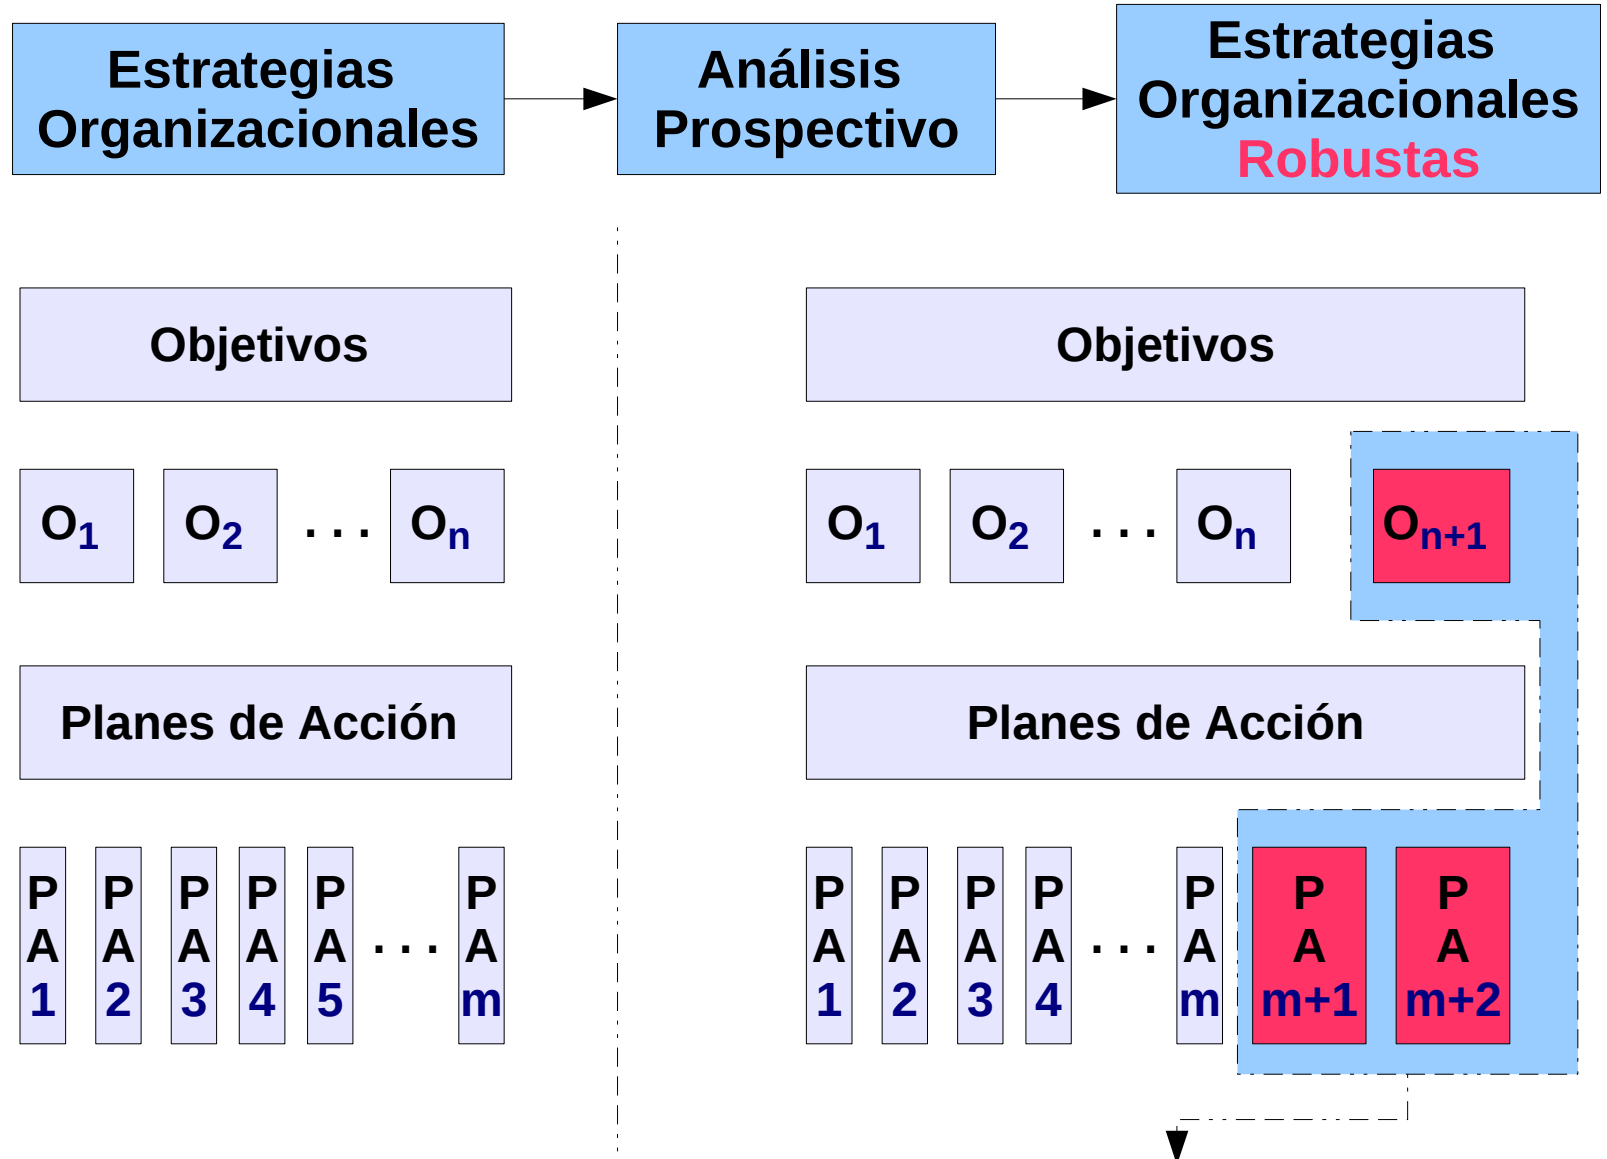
Estrategias Organizacionales

Análisis Prospectivo

Estrategias Organizacionales Robustas

Objetivos

$O_1$ $O_2$ . . . $O_n$

Planes de Acción

PA1 PA2 PA3 PA4 PA5 . . . PAm

Objetivos

$O_1$ $O_2$ . . . $O_n$ $O_{n+1}$

Planes de Acción

PA1 PA2 PA3 PA4 . . . PAm PA m+1 PA m+2